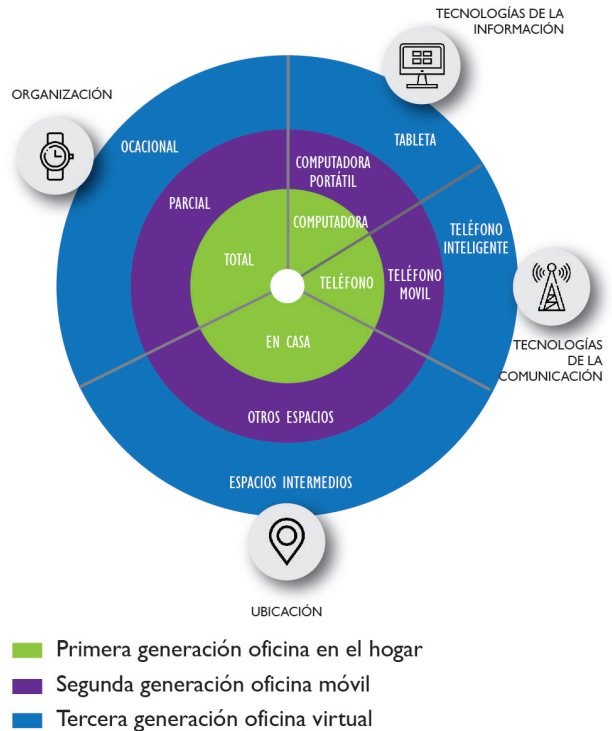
TECNOLOGÍAS DE LA INFORMACIÓN

ORGANIZACIÓN

OCACIONAL

TABLETA

COMPUTADORA PORTÁTIL

PARCIAL

COMPUTADORA

TELÉFONO INTELIGENTE

TOTAL

TELÉFONO

TELÉFONO MOVIL

EN CASA

TECNOLOGÍAS DE LA COMUNICACIÓN

OTROS ESPACIOS

ESPACIOS INTERMEDIOS

UBICACIÓN

Primera generación oficina en el hogar

Segunda generación oficina móvil

Tercera generación oficina virtual